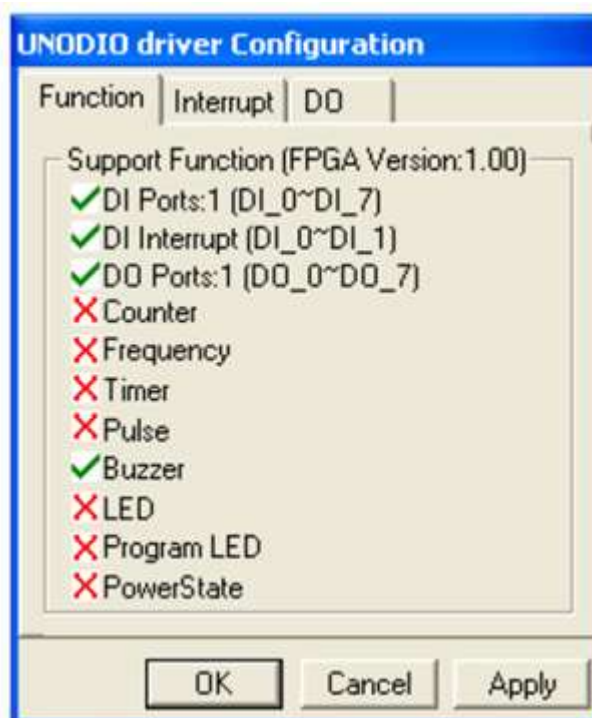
UNODIO driver Configuration

Function | Interrupt | DO

Support Function (FPGA Version:1.00)
✓DI Ports:1 (DI_0~DI_7)
✓DI Interrupt (DI_0~DI_1)
✓DO Ports:1 (DO_0~DO_7)
✗Counter
✗Frequency
✗Timer
✗Pulse
✓Buzzer
✗LED
✗Program LED
✗PowerState

OK | Cancel | Apply